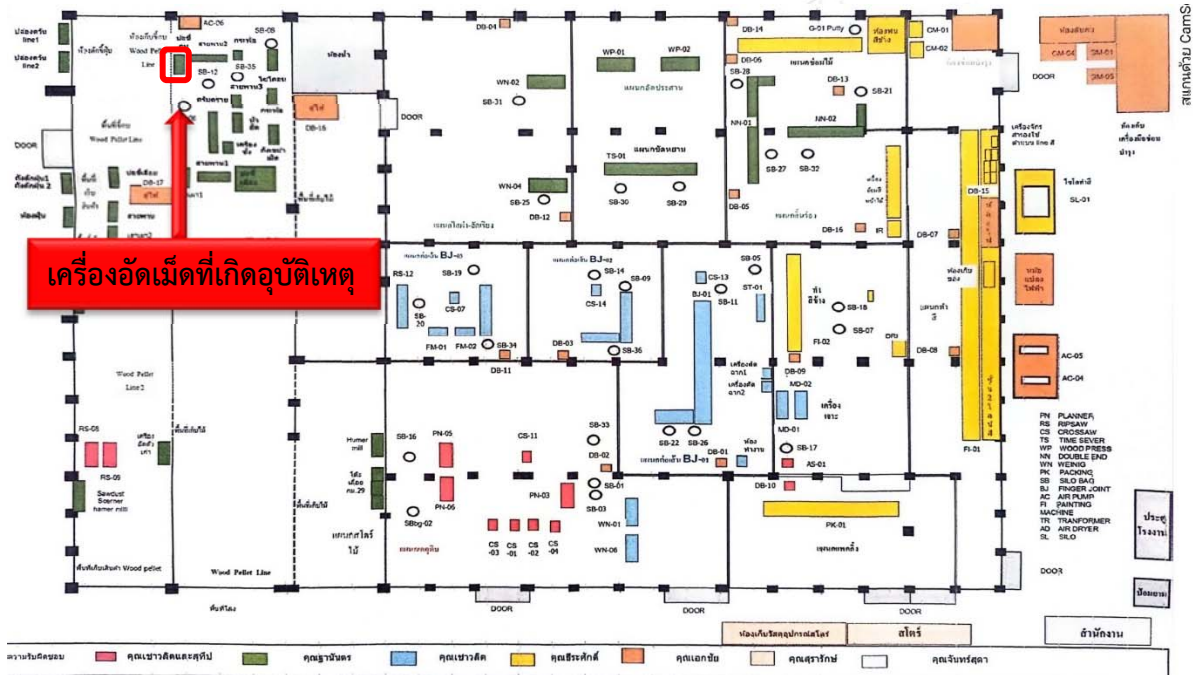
เครื่องอัดเม็ดที่เกิดอุบัติเหตุ

สแกนด้วย CamS

ปล่องควัน line1
ปล่องควัน line2
ห้องเก็บชิ้นงาน
Wood Pellet Line
AC-26
SB-06
ห้องน้ำ
DB-04
WP-01
WP-02
DB-14
G-01 Putty
CM-01
CM-02
DOOR
CM-04
SM-01
SM-05
SB-12
SB-35
WN-02
SB-31
แผนกอัดประสาน
DB-06
SB-28
DB-13
SB-21
DB-16
DOOR
NN-01
NN-02
DOOR
TS-01
แผนกตัดหยาบ
SB-27
SB-32
WN-04
SB-25
DB-12
SB-30
SB-29
DB-05
DB-15
SL-01
DB-17
DB-16
IR
DB-07
RS-12
SB-19
BJ-03
SB-14
SB-09
CS-13
SB-05
BJ-01
SB-11
ST-01
SB-18
SB-20
CS-07
CS-14
SB-07
FM-01
FM-02
SB-34
DB-03
SB-36
FI-02
DB-08
DB-11
DB-09
MD-02
AC-05
AC-04
Wood Pellet Line 2
RS-08
RS-09
Sawdust Scorner hamer mill
SB-16
PN-05
CS-11
SB-33
SB-22
SB-26
DB-01
MD-01
SB-17
AS-01
FI-01
DB-02
BJ-01
SB-01
SB-03
PN-03
PN-06
SBbg-02
CS -03
CS -01
CS -02
CS -04
WN-01
WN-06
DB-10
PK-01
Wood Pellet Line
DOOR
DOOR
DOOR
DOOR
DOOR

PN PLANNER
RS RIPSAW
CS CROSSAW
TS TIME SEVER
WP WOOD PRESS
NN DOUBLE END
WN WEINIG
PK PACKING
SB SILO BAG
BJ FINGER JOINT
AC AIR PUMP
FI PAINTING MACHINE
TR TRANFORMER
AD AIR DRYER
SL SILO

ห้องเก็บวัสดุอุปกรณ์สโตร์
สโตร์
สำนักงาน
ประตูโรงงาน
ป้อมยาม

คุณเชาวลิตและสุทีป
คุณฐานันดร
คุณเชาวลิต
คุณธีระศักดิ์
คุณเอกชัย
คุณสุรารักษ์
คุณจินทร์สุดา